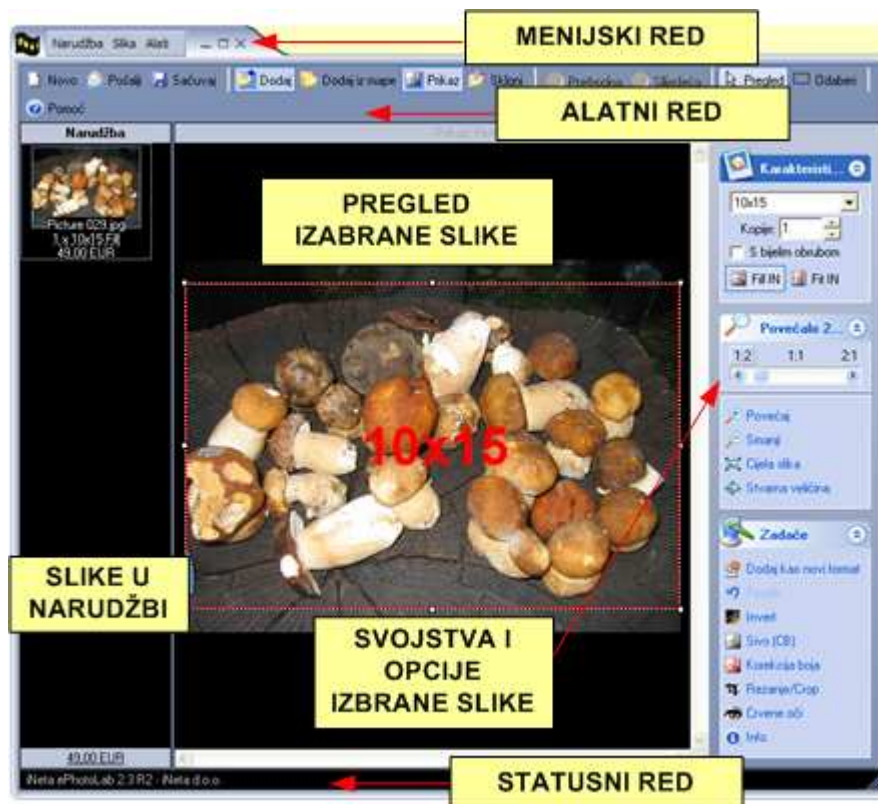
Narudžba Slika Alati

MENIJSKI RED

Novo Pošalji Sačuvaj Dodaj Dodaj iz mape Prikaz Skloni Prethodna Sljedeća Pregled Odaberi

Pomoć

ALATNI RED

Narudžba

Picture 029.jpg
1 x 10x15 Fill
49,00 EUR

PREGLED IZABRANE SLIKE

10x15

Karakteristi...

10x15

Kopija: 1

S bijelim obrubom

Fill IN Fit IN

Povećalo 2...

1:2 1:1 2:1

Povećaj

Smanji

Cijela slika

Stvarna veličina

Zadaće

Dodaj kao novi format

Poništi

Invert

Sivo (CB)

Korekcija boja

Rezanje/Crop

Crvene oči

Info

SLIKE U NARUDŽBI

SVOJSTVA I OPCIJE IZBRANE SLIKE

49,00 EUR

iNeta ePhotoLab 2.3 R2 - iNeta d.o.o.

STATUSNI RED